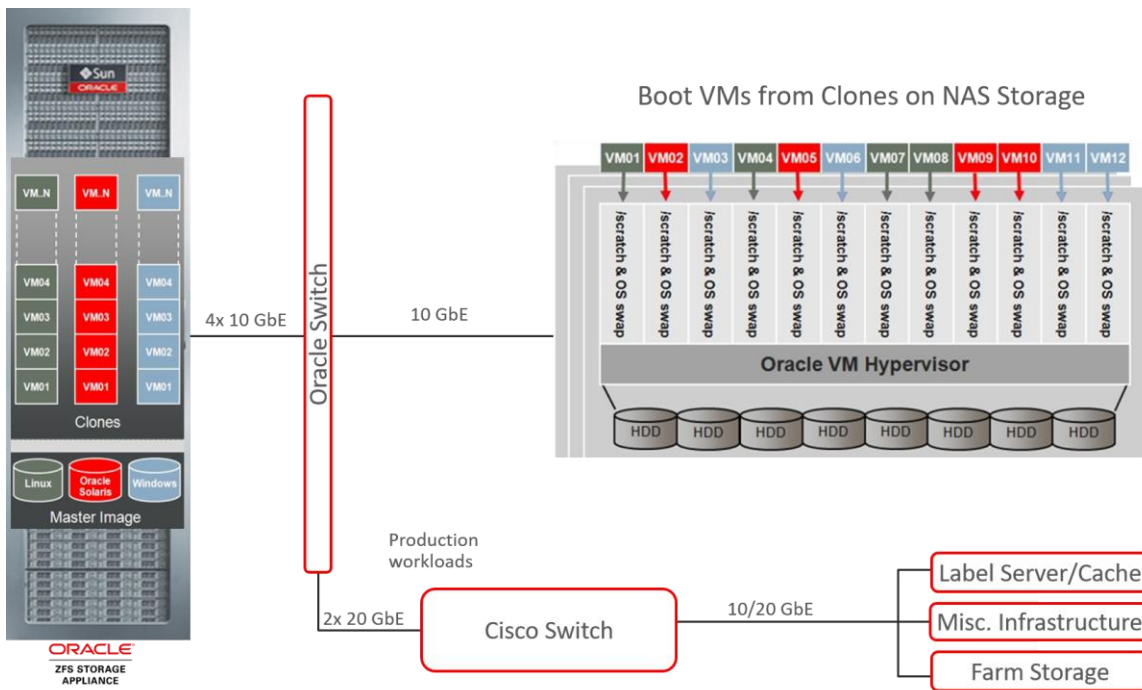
Sun
ORACLE

VM..N
VM..N
VM..N

VM04
VM04
VM04
VM03
VM03
VM03
VM02
VM02
VM02
VM01
VM01
VM01

Clones

Linux
Oracle Solaris
Windows

Master Image

ORACLE
ZFS STORAGE APPLIANCE

4x 10 GbE

Oracle Switch

10 GbE

Boot VMs from Clones on NAS Storage

| VM01 | VM02 | VM03 | VM04 | VM05 | VM06 | VM07 | VM08 | VM09 | VM10 | VM11 | VM12 |
|---|---|---|---|---|---|---|---|---|---|---|---|
| /scratch & OS swap | /scratch & OS swap | /scratch & OS swap | /scratch & OS swap | /scratch & OS swap | /scratch & OS swap | /scratch & OS swap | /scratch & OS swap | /scratch & OS swap | /scratch & OS swap | /scratch & OS swap | /scratch & OS swap |

Oracle VM Hypervisor

HDD HDD HDD HDD HDD HDD HDD HDD

Production workloads

2x 20 GbE

Cisco Switch

10/20 GbE

Label Server/Cache
Misc. Infrastructure
Farm Storage